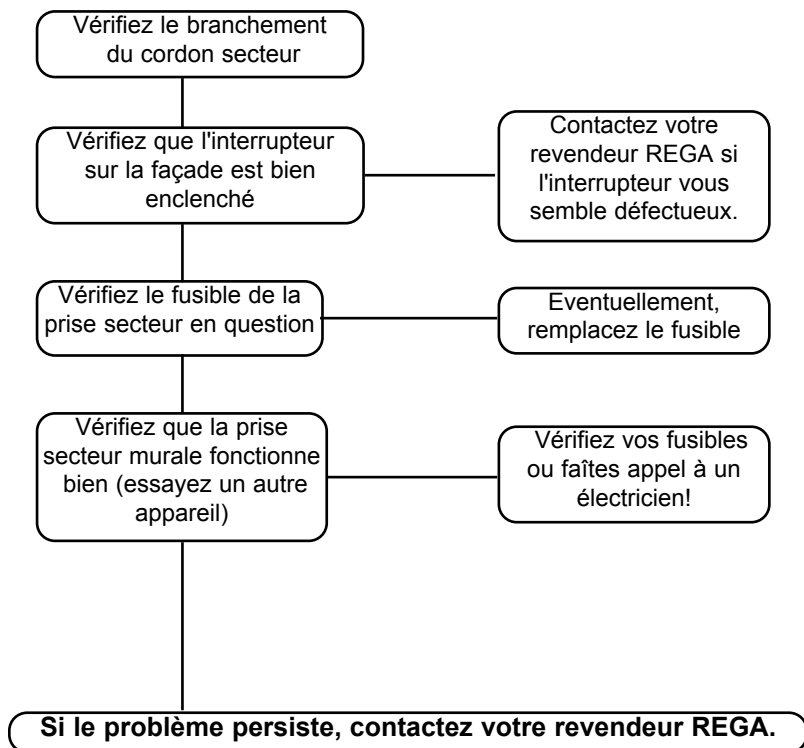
Vérifiez le branchement du cordon secteur

Vérifiez que l'interrupteur sur la façade est bien enclenché

Contactez votre revendeur REGA si l'interrupteur vous semble défectueux.

Vérifiez le fusible de la prise secteur en question

Eventuellement, remplacez le fusible

Vérifiez que la prise secteur murale fonctionne bien (essayez un autre appareil)

Vérifiez vos fusibles ou faîtes appel à un électricien!

Si le problème persiste, contactez votre revendeur REGA.